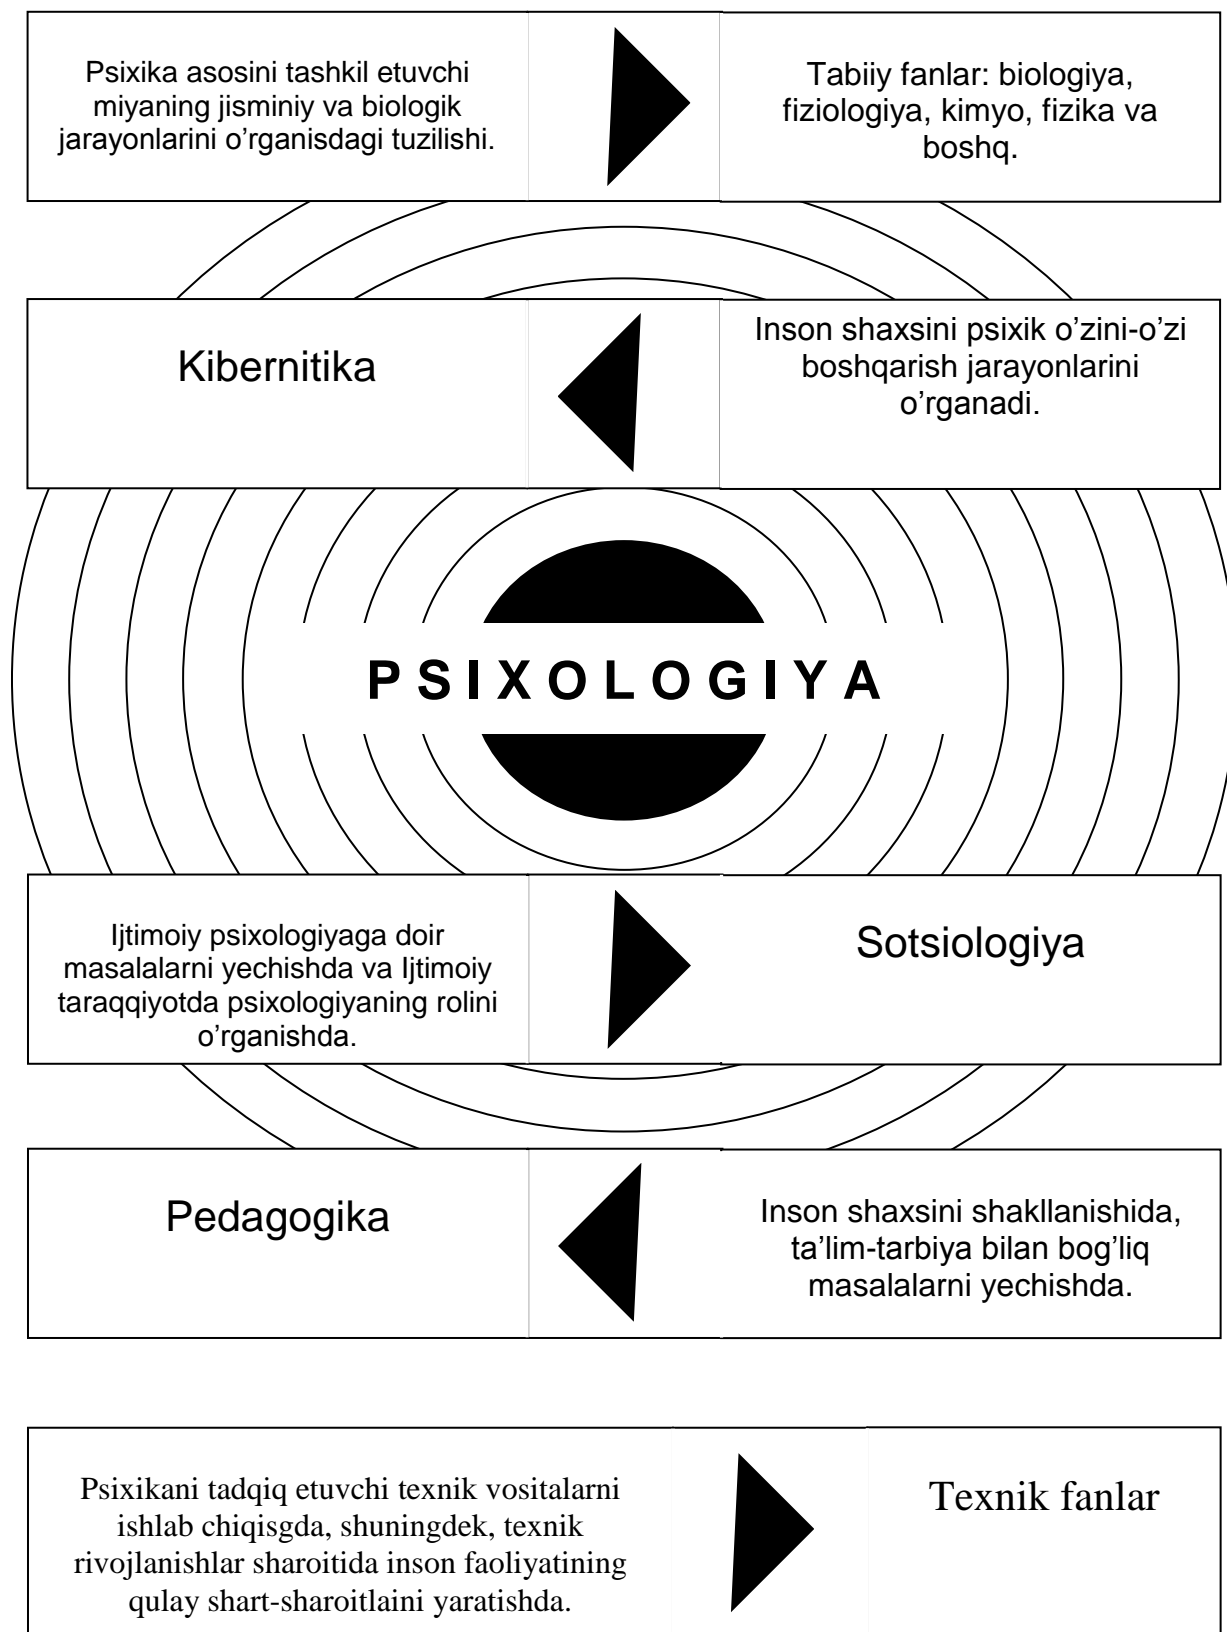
Psixika asosini tashkil etuvchi miyaning jisminiy va biologik jarayonlarini o'rganisdagi tuzilishi.

Tabiiy fanlar: biologiya, fiziologiya, kimyo, fizika va boshq.

Kibernitika

Inson shaxsini psixik o'zini-o'zi boshqarish jarayonlarini o'rganadi.

P S I X O L O G I Y A

Ijtimoiy psixologiyaga doir masalalarni yechishda va Ijtimoiy taraqqiyotda psixologiyaning rolini o'rganishda.

Sotsiologiya

Pedagogika

Inson shaxsini shakllanishida, ta'lim-tarbiya bilan bog'liq masalalarni yechishda.

Psixikani tadqiq etuvchi texnik vositalarni ishlab chiqisgda, shuningdek, texnik rivojlanishlar sharoitida inson faoliyatining qulay shart-sharoitlaini yaratishda.

Texnik fanlar